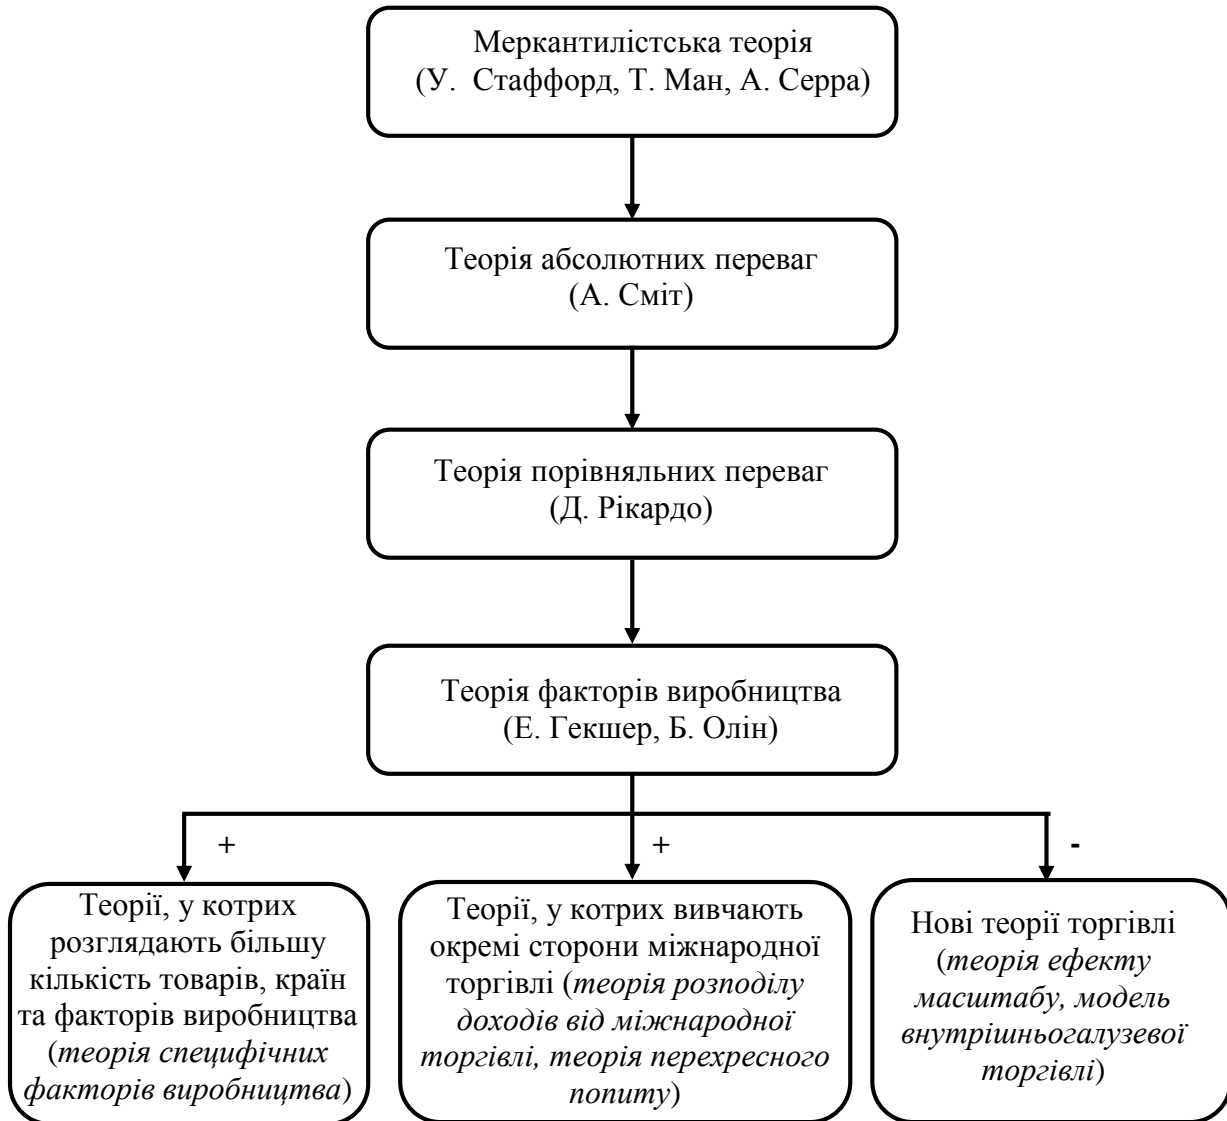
Меркантилістська теорія
(У. Стаффорд, Т. Ман, А. Серра)

Теорія абсолютних переваг
(А. Сміт)

Теорія порівняльних переваг
(Д. Рікардо)

Теорія факторів виробництва
(Е. Гекшер, Б. Олін)

+

+

-

Теорії, у котрих розглядають більшу кількість товарів, країн та факторів виробництва (*теорія специфічних факторів виробництва*)

Теорії, у котрих вивчають окремі сторони міжнародної торгівлі (*теорія розподілу доходів від міжнародної торгівлі, теорія перехресного попиту*)

Нові теорії торгівлі (*теорія ефекту масштабу, модель внутрішньогалузевої торгівлі*)